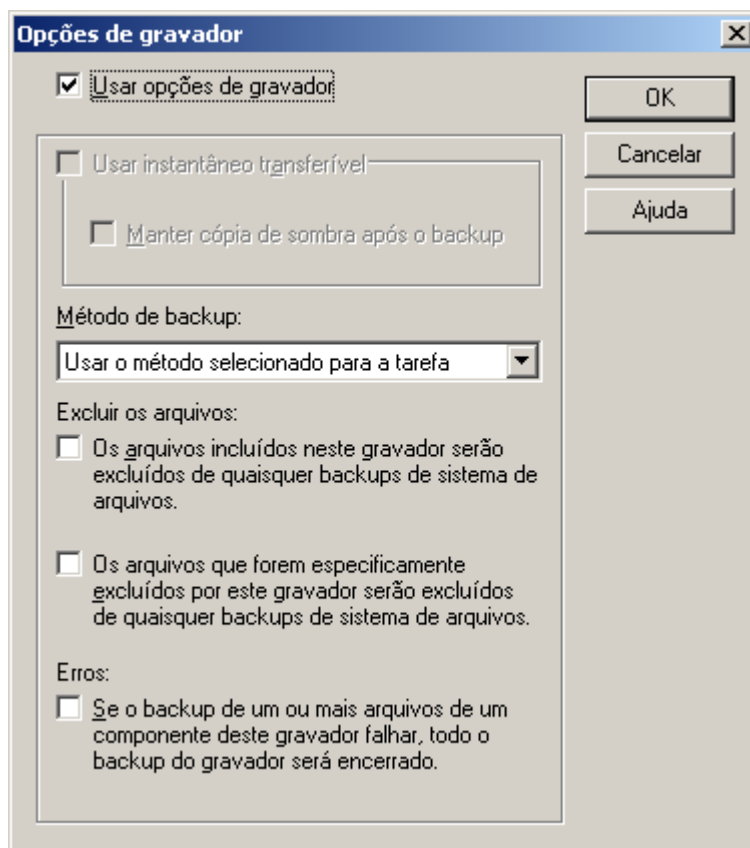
Opções de gravador

Usar opções de gravador

OK

Cancelar

Ajuda

Usar instantâneo transferível

Manter cópia de sombra após o backup

Método de backup:

Usar o método selecionado para a tarefa

Excluir os arquivos:

Os arquivos incluídos neste gravador serão excluídos de quaisquer backups de sistema de arquivos.

Os arquivos que forem especificamente excluídos por este gravador serão excluídos de quaisquer backups de sistema de arquivos.

Erros:

Se o backup de um ou mais arquivos de um componente deste gravador falhar, todo o backup do gravador será encerrado.